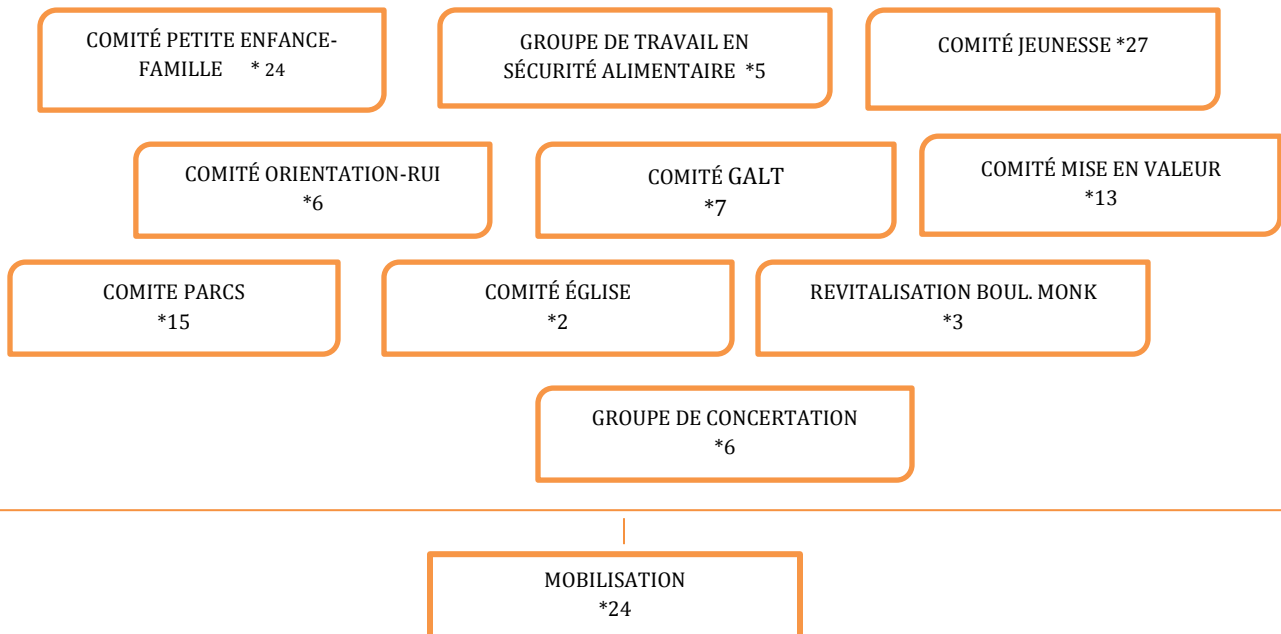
COMITÉ PETITE ENFANCE-FAMILLE * 24

GROUPE DE TRAVAIL EN SÉCURITÉ ALIMENTAIRE *5

COMITÉ JEUNESSE *27

COMITÉ ORIENTATION-RUI *6

COMITÉ GALT *7

COMITÉ MISE EN VALEUR *13

COMITE PARCS *15

COMITÉ ÉGLISE *2

REVITALISATION BOUL. MONK *3

GROUPE DE CONCERTATION *6

MOBILISATION *24